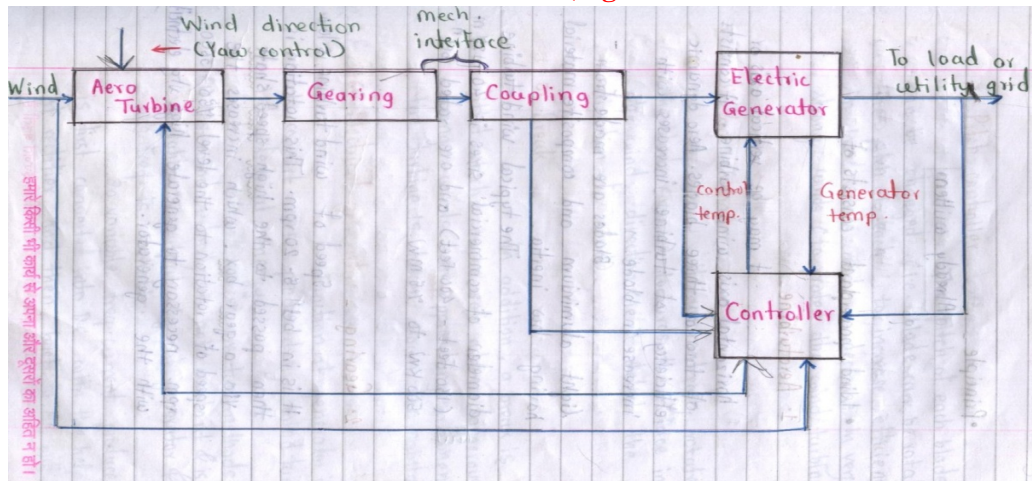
Wind direction
(Yaw control)

mech. interface

Wind

Aero Turbine

Gearing

Coupling

Electric Generator

To load or utility grid

control temp.

Generator temp.

Controller

हमारे किसी भी कार्य से अपना और दूसरों का अहित न हो।